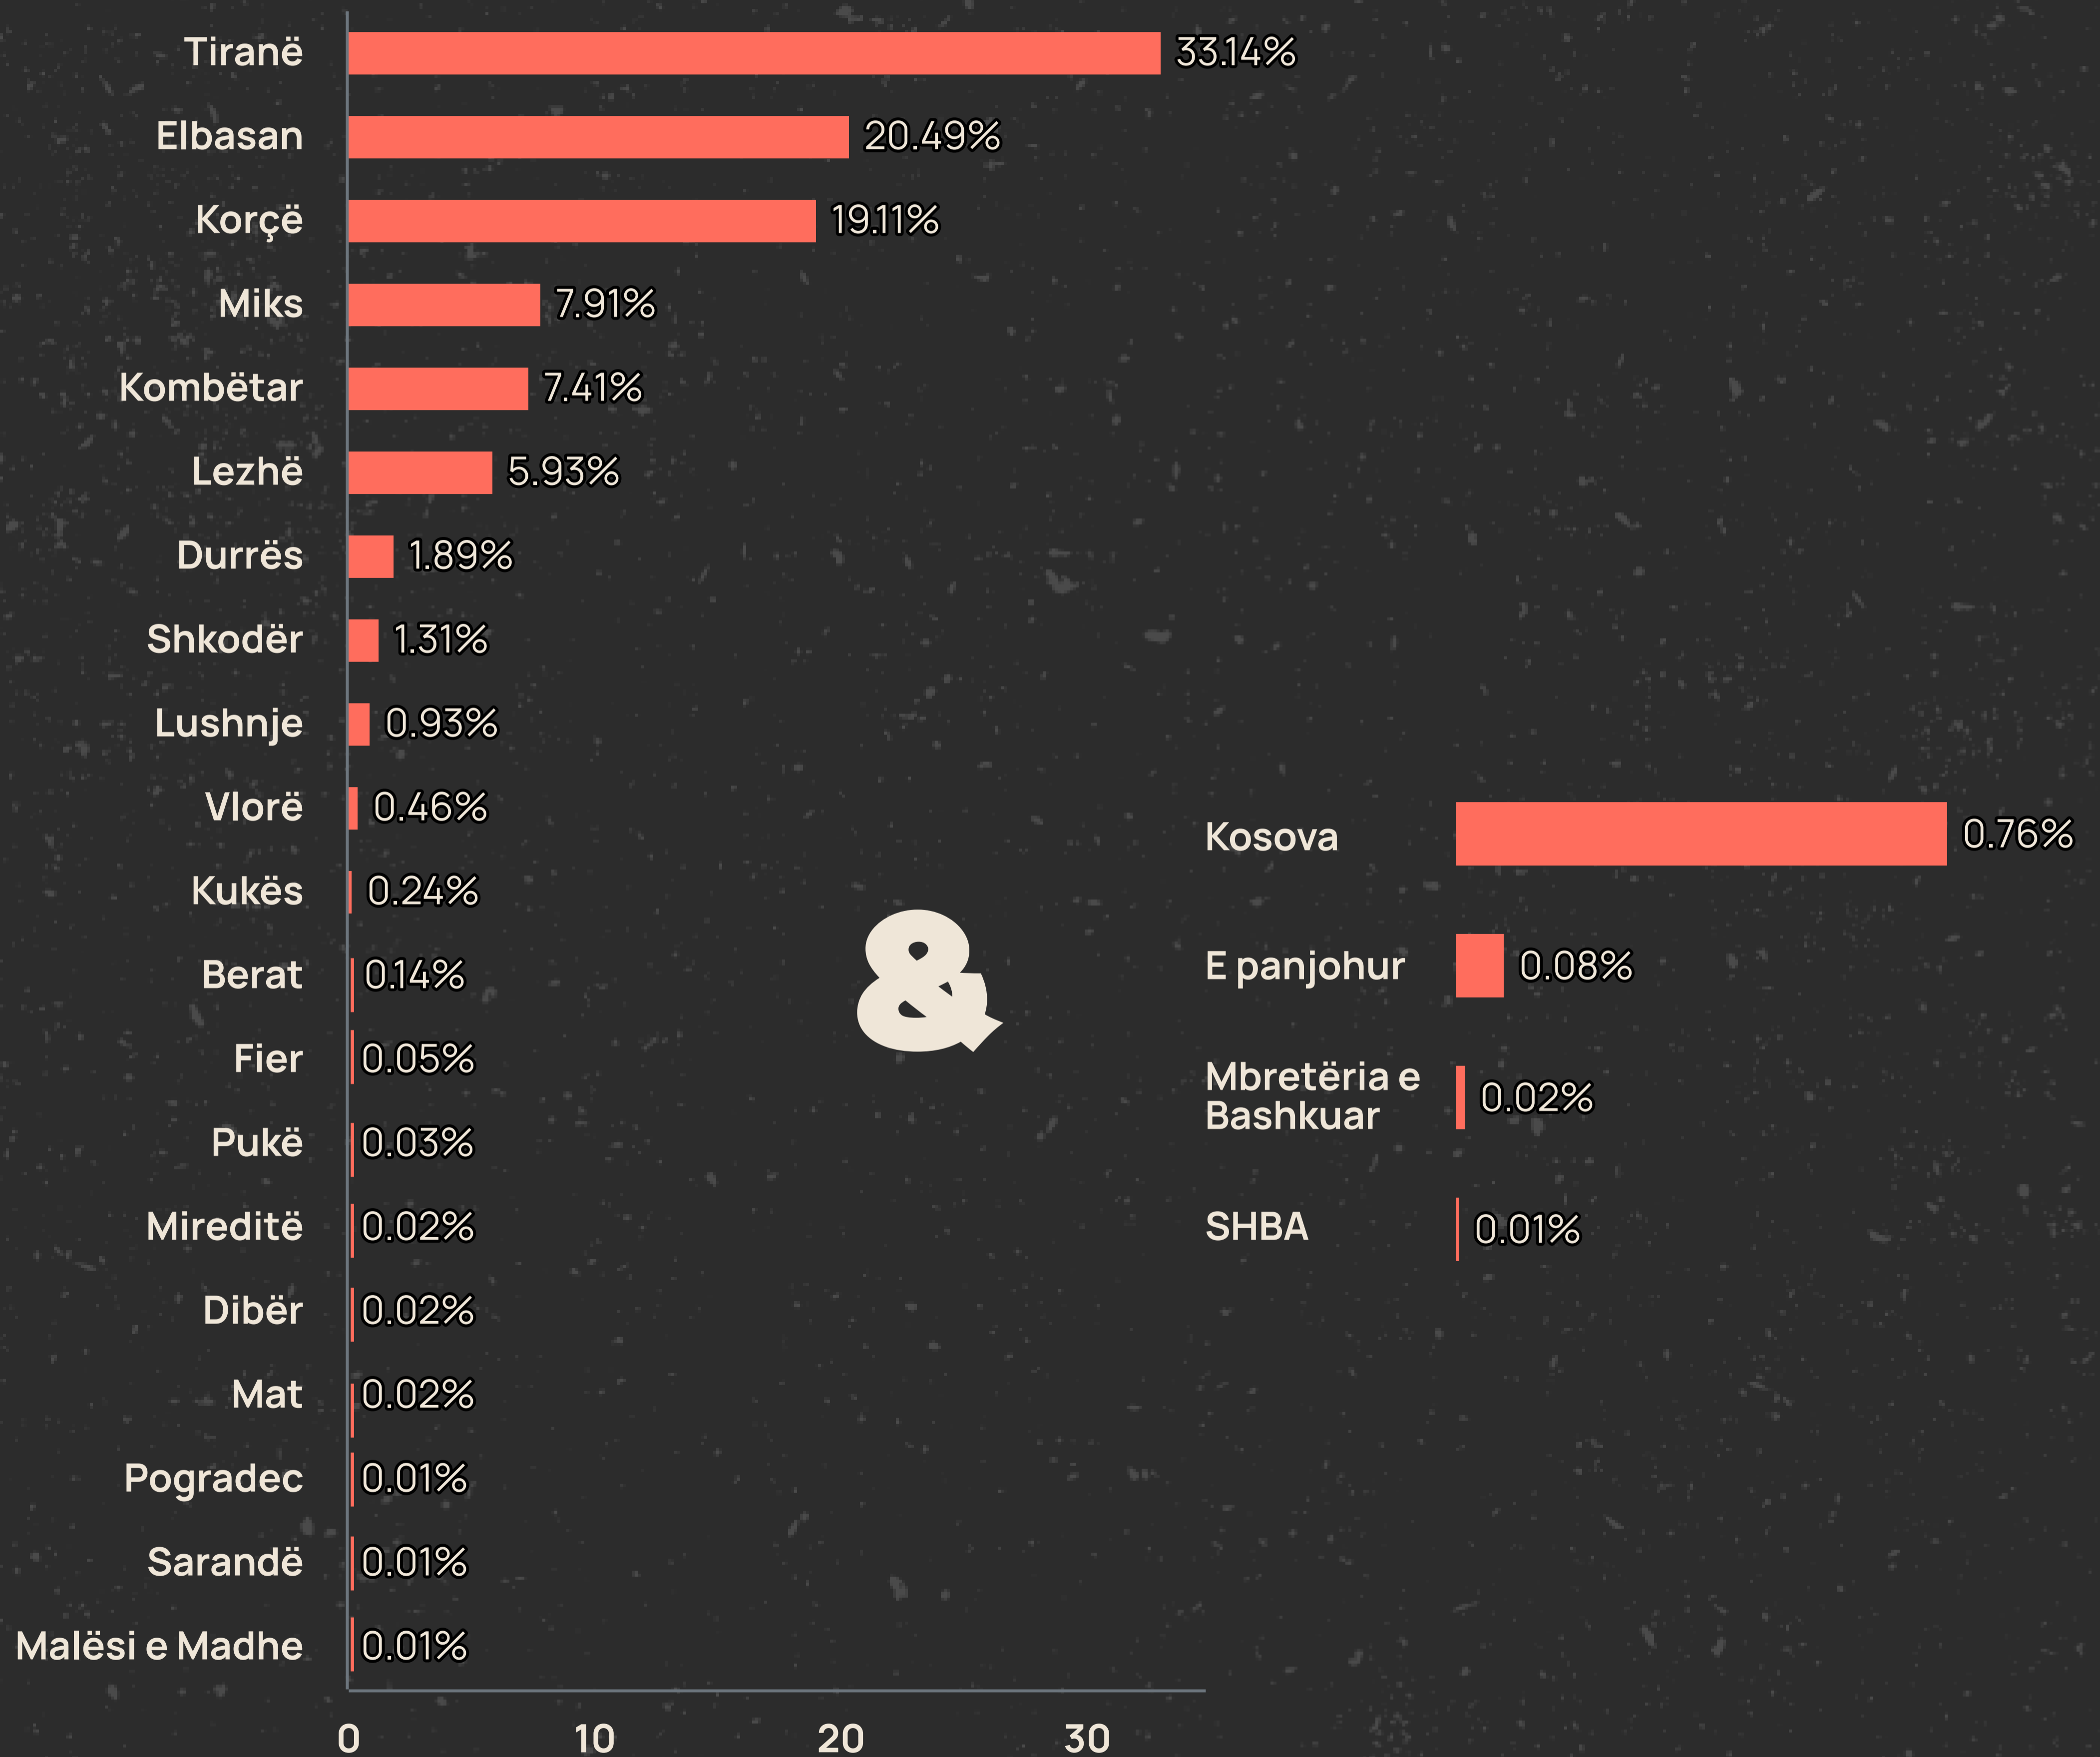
Tiranë 33.14%
Elbasan 20.49%
Korçë 19.11%
Miks 7.91%
Kombëtar 7.41%
Lezhë 5.93%
Durrës 1.89%
Shkodër 1.31%
Lushnje 0.93%
Vlorë 0.46%
Kukës 0.24%
Berat 0.14%
Fier 0.05%
Pukë 0.03%
Mireditë 0.02%
Dibër 0.02%
Mat 0.02%
Pogradec 0.01%
Sarandë 0.01%
Malësi e Madhe 0.01%

0 10 20 30

&

Kosova 0.76%
E panjohur 0.08%
Mbretëria e Bashkuar 0.02%
SHBA 0.01%